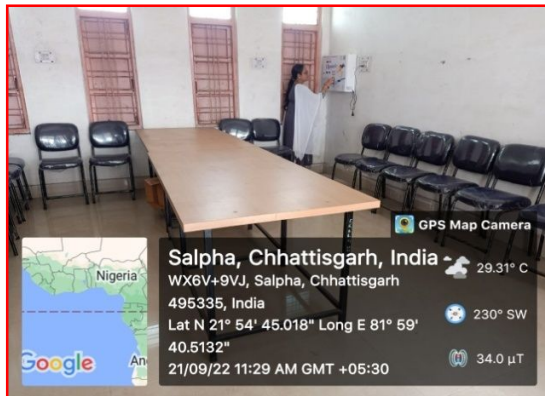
GPS Map Camera

Nigeria

Google

An

Salpha, Chhattisgarh, India

WX6V+9VJ, Salpha, Chhattisgarh 495335, India

Lat N 21° 54' 45.018" Long E 81° 59' 40.5132"

21/09/22 11:29 AM GMT +05:30

29.31° C

230° SW

34.0 µT